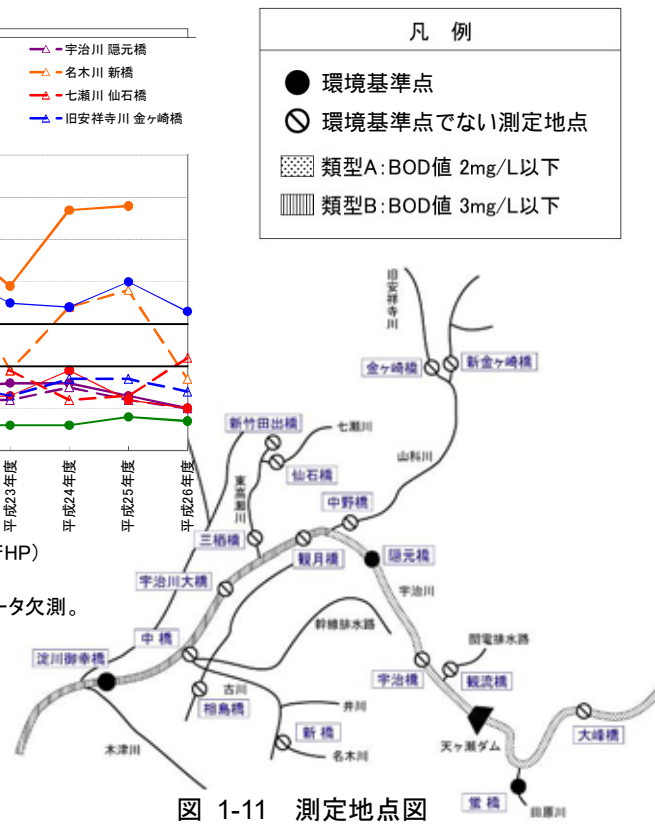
宇治川 隠元橋
名木川 新橋
七瀬川 仙石橋
旧安祥寺川 金ヶ崎橋

平成23年度
平成24年度
平成25年度
平成26年度

F HP)

ータ欠測。

凡　例

環境基準点

環境基準点でない測定地点

類型A：BOD値 2mg/L以下

類型B：BOD値 3mg/L以下

旧安祥寺川
金ヶ崎橋
新金ヶ崎橋
新竹田出橋
七瀬川
山科川
仙石橋
東高瀬川
中野橋
三栖橋
観月橋
隠元橋
宇治川大橋
宇治川
中 橋
弁幅肱水路
淀川御幸橋
関電肱水路
古川
宇治橋
観流橋
相島橋
井川
新 橋
大峰橋
木津川
名木川
天ヶ瀬ダム
鹿 橋
田原川

図 1-11　測定地点図